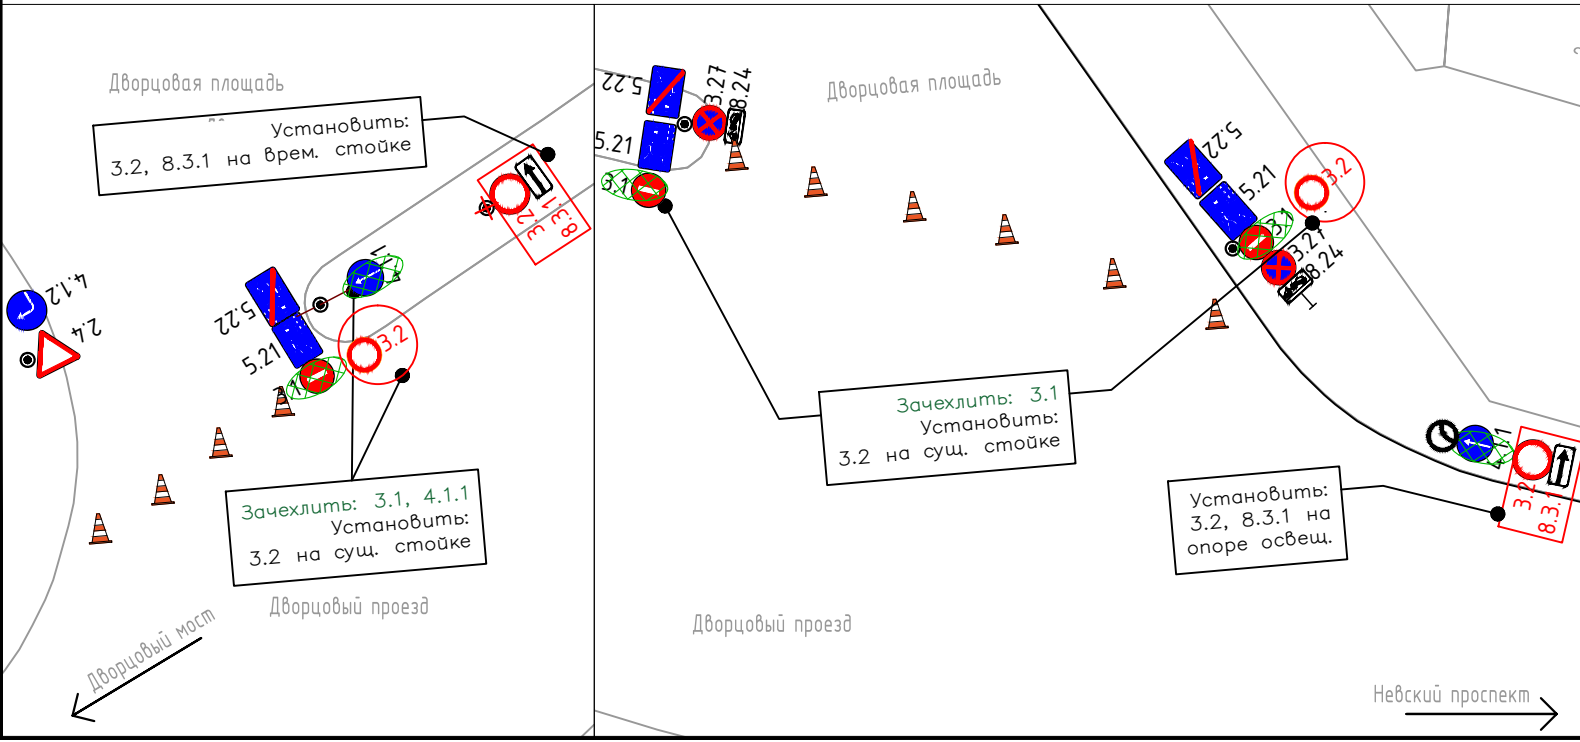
Дворцовая площадь

Установить:
3.2, 8.3.1 на врем. стойке

3.2
8.3.1

4.1.2
2.4

5.22
5.21

3.2

Зачехлить: 3.1, 4.1.1
Установить:
3.2 на сущ. стойке

Дворцовый проезд

Дворцовый мост

5.22
5.21
3.27
8.24
3.1

Дворцовая площадь

5.22
5.21
3.2
3.1
3.27
8.24

Зачехлить: 3.1
Установить:
3.2 на сущ. стойке

Установить:
3.2, 8.3.1 на опоре освещ.

3.2
8.3.1

Дворцовый проезд

Невский проспект